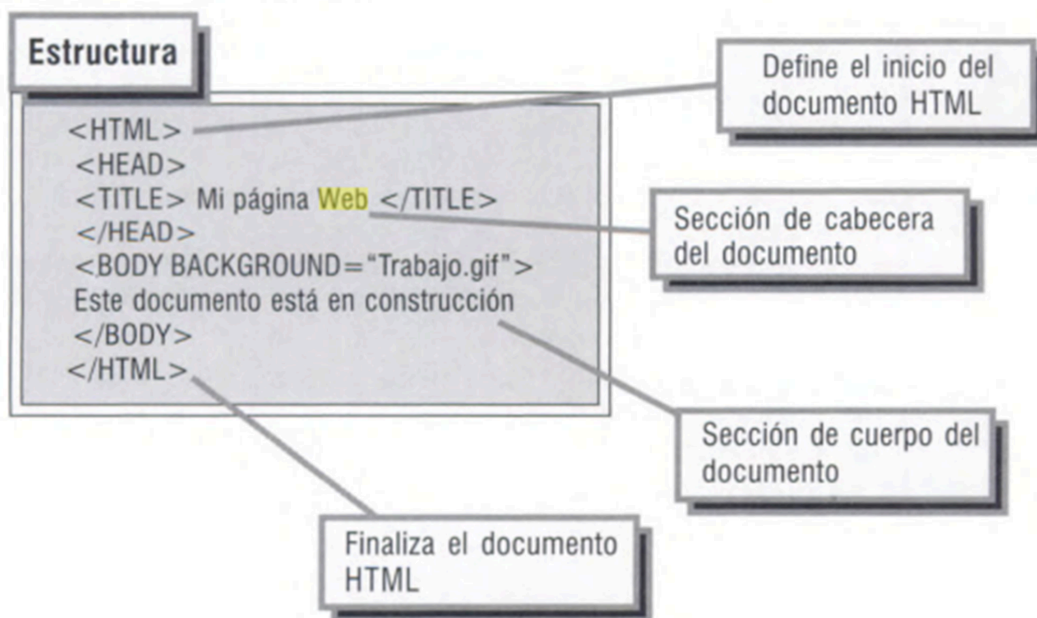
Estructura

<HTML>
<HEAD>
<TITLE> Mi página Web </TITLE>
</HEAD>
<BODY BACKGROUND="Trabajo.gif">
Este documento está en construcción
</BODY>
</HTML>

Define el inicio del documento HTML

Sección de cabecera del documento

Sección de cuerpo del documento

Finaliza el documento HTML